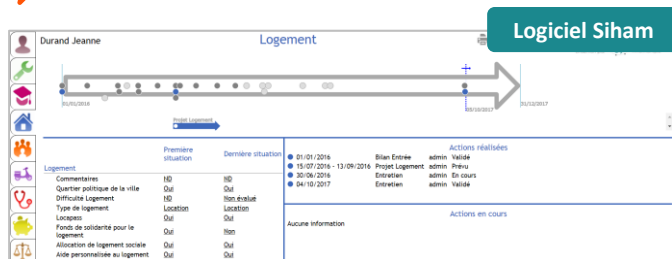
Logiciel Siham

Durand Jeanne

Logement

01/01/2016

05/10/2017

31/12/2017

Projet Logement

Logement

Première situation

Dernière situation

| | Première situation | Dernière situation |
|---|---|---|
| Commentaires | ND | ND |
| Quartier politique de la ville | Oui | Oui |
| Difficulté Logement | ND | Non évalué |
| Type de logement | Location | Location |
| Locapass | Oui | Oui |
| Fonds de solidarité pour le logement | Oui | Non |
| Allocation de logement sociale | Oui | Oui |
| Aide personnalisée au logement | Oui | Oui |

Actions réalisées

| | | | |
|---|---|---|---|
| 01/01/2016 | Bilan Entrée | admin | Validé |
| 15/07/2016 - 13/09/2016 | Projet Logement | admin | Prévu |
| 30/06/2016 | Entretien | admin | En cours |
| 04/10/2017 | Entretien | admin | Validé |

Actions en cours

Aucune information